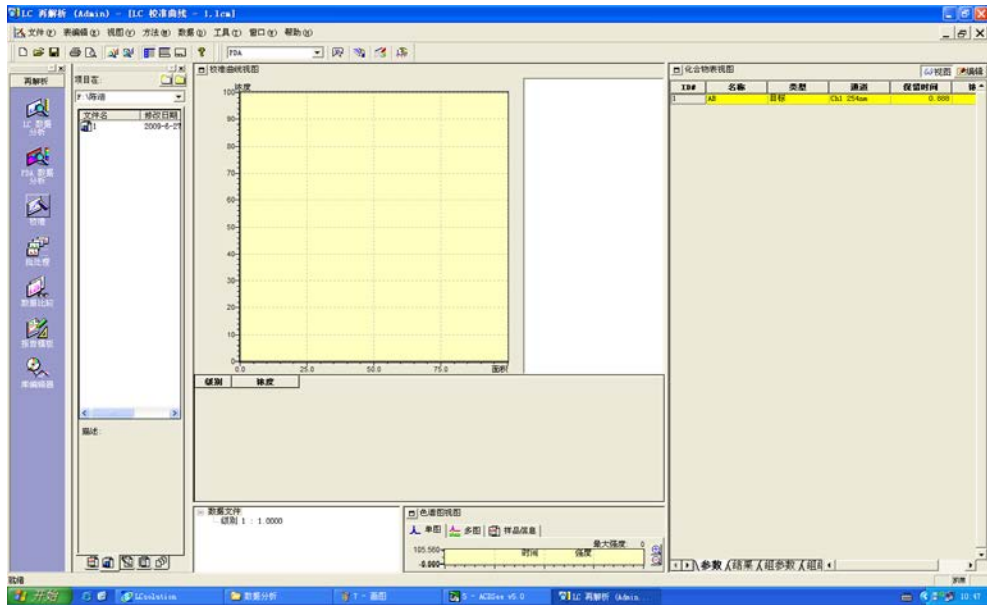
LC 再解析 (Admin) - [LC 校准曲线 - 1.lcm]

文件(F) 表编辑(E) 视图(V) 方法(M) 数据(D) 工具(T) 窗口(W) 帮助(H)

PDA

再解析

LC 数据分析

PDA 数据分析

校准

批处理

数据比较

报告模板

柬编辑器

项目在:

F:\陈涵

| 文件名 | 修改日期 |
|---|---|
| 1 | 2009-6-27 |

描述:

校准曲线视图

浓度

100

90

80

70

60

50

40

30

20

10

0

0.0

25.0

50.0

75.0

面积

| 级别 | 浓度 |
|---|---|

数据文件

级别 1 : 1.0000

色谱图视图

单图 多图 样品信息

最大强度 0

105.560

时间 强度

-0.000

化合物表视图

视图 编辑

| ID# | 名称 | 类型 | 通道 | 保留时间 | 掺 |
|---|---|---|---|---|---|
| 1 | AB | 目标 | Ch1 254nm | 0.888 | |

参数 结果 组参数 组

就绪

开始

LCsolution

数据分析

T - 画图

S - ACDSee v5.0

LC 再解析 (Admin...

10:47